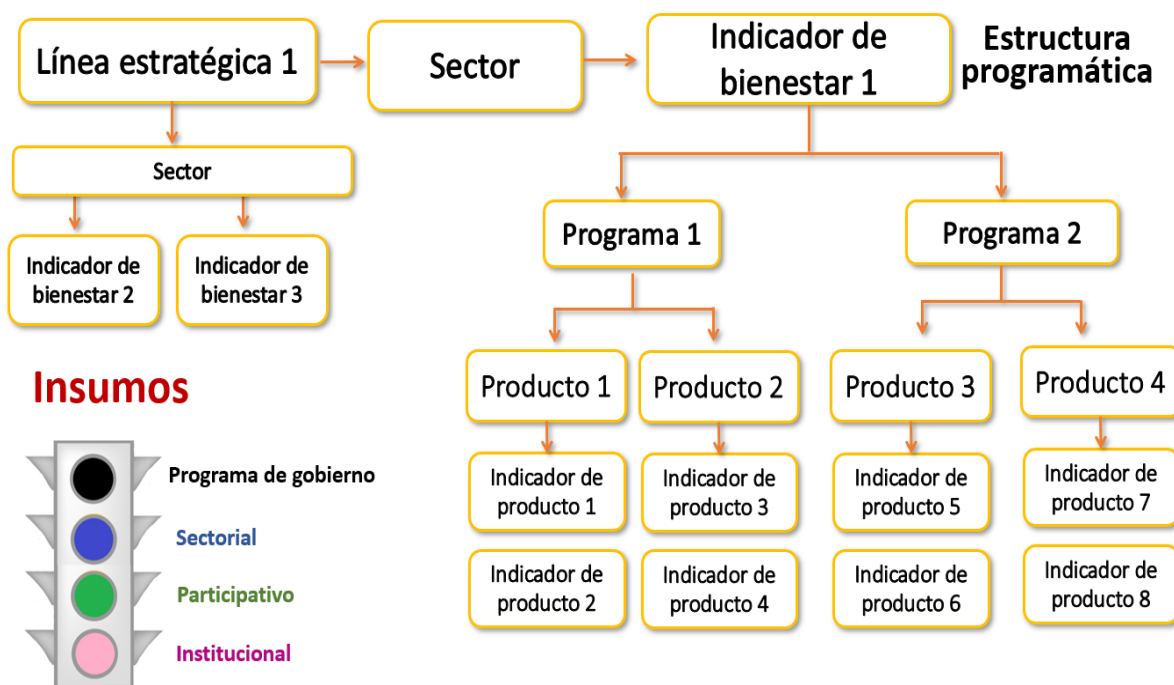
Línea estratégica 1

Sector

Indicador de bienestar 1

Estructura programática

Sector

Indicador de bienestar 2

Indicador de bienestar 3

Programa 1

Programa 2

Producto 1

Producto 2

Producto 3

Producto 4

Indicador de producto 1

Indicador de producto 3

Indicador de producto 5

Indicador de producto 7

Indicador de producto 2

Indicador de producto 4

Indicador de producto 6

Indicador de producto 8

Insumos

Programa de gobierno

Sectorial

Participativo

Institucional